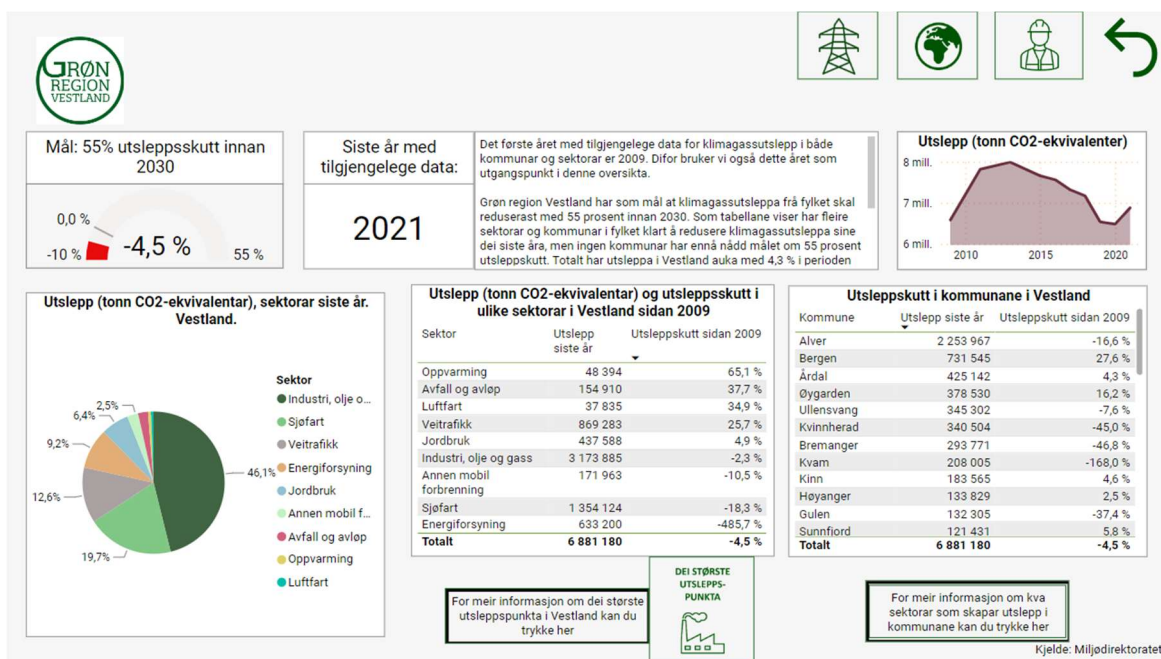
GRØN REGION VESTLAND

Mål: 55% utsleppsskutt innan 2030

0,0 %
-10 %
-4,5 %
55 %

Siste år med tilgjengelege data:

2021

Det første året med tilgjengelege data for klimagassutslepp i både kommunar og sektorar er 2009. Difor bruker vi også dette året som utgangspunkt i denne oversikta.

Grøn region Vestland har som mål at klimagassutsleppa frå fylket skal reduserast med 55 prosent innan 2030. Som tabellane viser har fleire sektorar og kommunar i fylket klart å redusere klimagassutsleppa sine dei siste åra, men ingen kommunar har ennå nådd målet om 55 prosent utsleppskutt. Totalt har utsleppa i Vestland auka med 4,3 % i perioden

Utslepp (tonn CO2-ekvivalenter)

8 mill.
7 mill.
6 mill.
2010
2015
2020

Utslepp (tonn CO2-ekvivalentar), sektorar siste år. Vestland.

2,5 %
6,4 %
9,2 %
12,6 %
19,7 %
46,1 %

Sektor
Industri, olje o...
Sjøfart
Veitrafikk
Energiforsyning
Jordbruk
Annen mobil f...
Avfall og avløp
Oppvarming
Luftfart

Utslepp (tonn CO2-ekvivalentar) og utsleppsskutt i ulike sektorar i Vestland sidan 2009

| Sektor | Utslepp siste år | Utsleppskutt sidan 2009 |
|---|---|---|
| Oppvarming | 48 394 | 65,1 % |
| Avfall og avløp | 154 910 | 37,7 % |
| Luftfart | 37 835 | 34,9 % |
| Veitrafikk | 869 283 | 25,7 % |
| Jordbruk | 437 588 | 4,9 % |
| Industri, olje og gass | 3 173 885 | -2,3 % |
| Annen mobil forbrenning | 171 963 | -10,5 % |
| Sjøfart | 1 354 124 | -18,3 % |
| Energiforsyning | 633 200 | -485,7 % |
| Totalt | 6 881 180 | -4,5 % |

Utsleppskutt i kommunane i Vestland

| Kommune | Utslepp siste år | Utsleppskutt sidan 2009 |
|---|---|---|
| Alver | 2 253 967 | -16,6 % |
| Bergen | 731 545 | 27,6 % |
| Årdal | 425 142 | 4,3 % |
| Øygarden | 378 530 | 16,2 % |
| Ullensvang | 345 302 | -7,6 % |
| Kvinnherad | 340 504 | -45,0 % |
| Bremanger | 293 771 | -46,8 % |
| Kvam | 208 005 | -168,0 % |
| Kinn | 183 565 | 4,6 % |
| Høyanger | 133 829 | 2,5 % |
| Gulen | 132 305 | -37,4 % |
| Sunnfjord | 121 431 | 5,8 % |
| Totalt | 6 881 180 | -4,5 % |

For meir informasjon om dei største utsleppspunkta i Vestland kan du trykke her

DEI STØRSTE UTSLEPPS-PUNKTA

For meir informasjon om kva sektorar som skapar utslepp i kommunane kan du trykke her

Kjelde: Miljødirektoratet